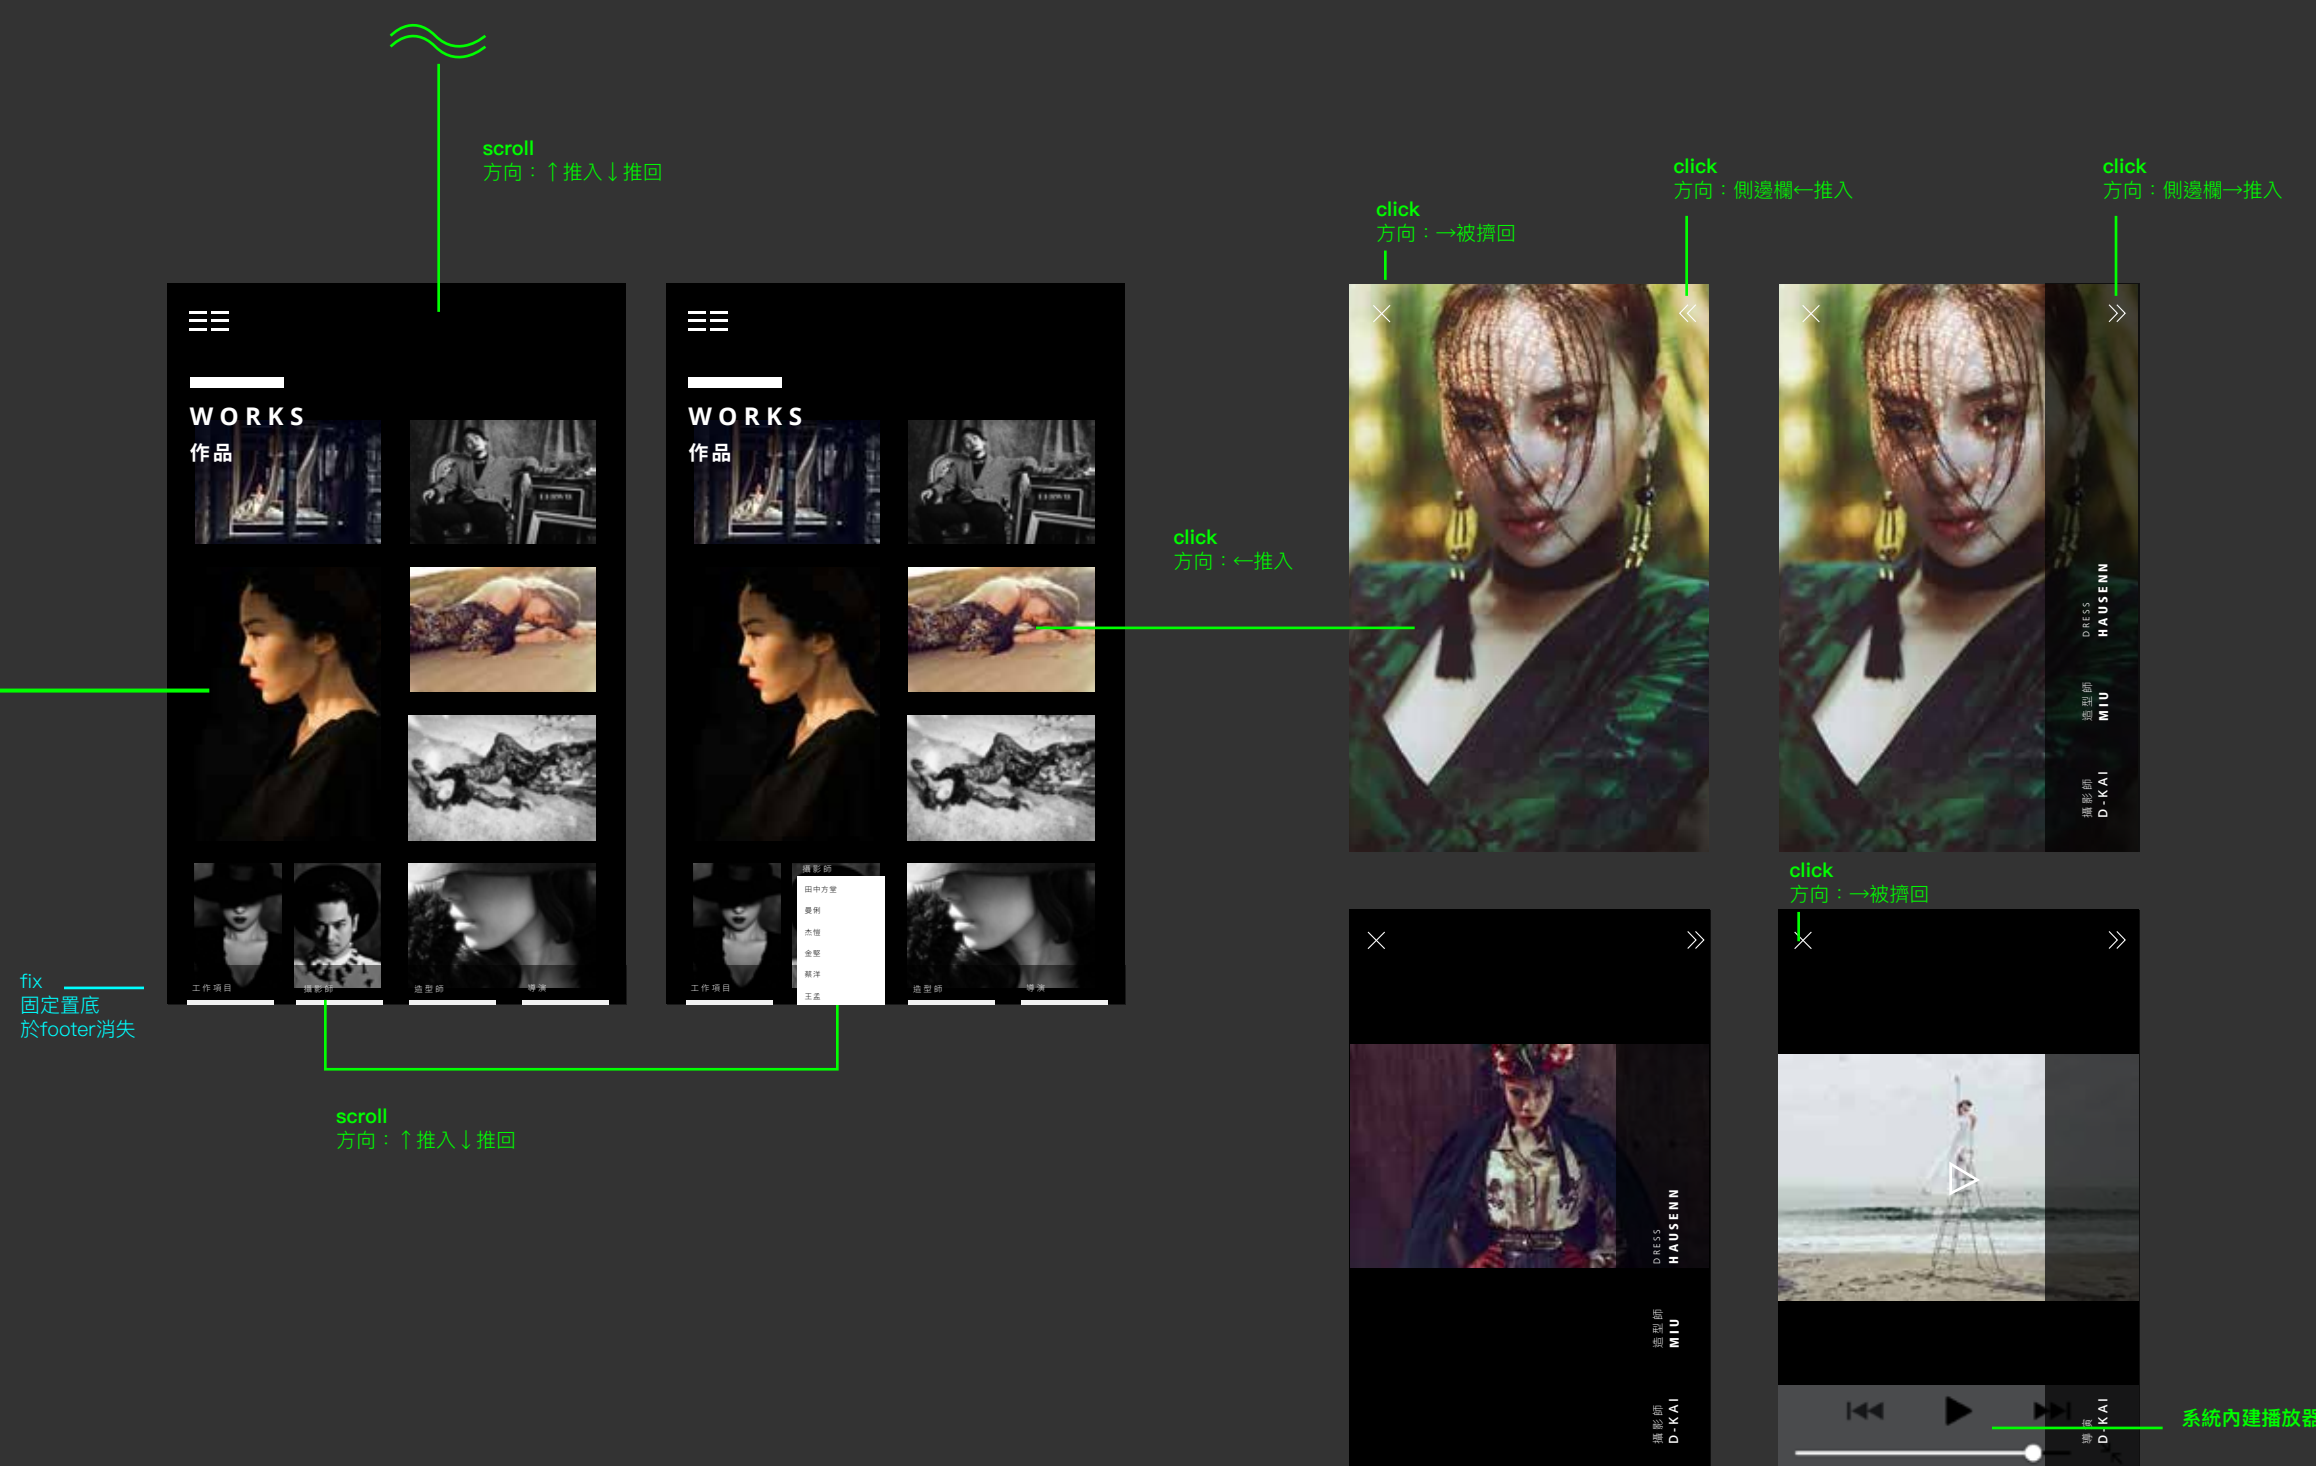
scroll
方向：↑推入↓推回

click
方向：→被擠回

click
方向：側邊欄←推入

click
方向：側邊欄→推入

WORKS
作品

工作項目 攝影師 造型師 導演

WORKS
作品

攝影師
田中方堂
憂俐
杰恒
金聖
蔡洋
王孟

工作項目 造型師 導演

click
方向：←推入

DRESS HAUSENN
造型師 MIU
攝影師 D-KAI

click
方向：→被擠回

fix
固定置底
於footer消失

scroll
方向：↑推入↓推回

DRESS HAUSENN
造型師 MIU
攝影師 D-KAI

導演 D-KAI

系統內建播放器